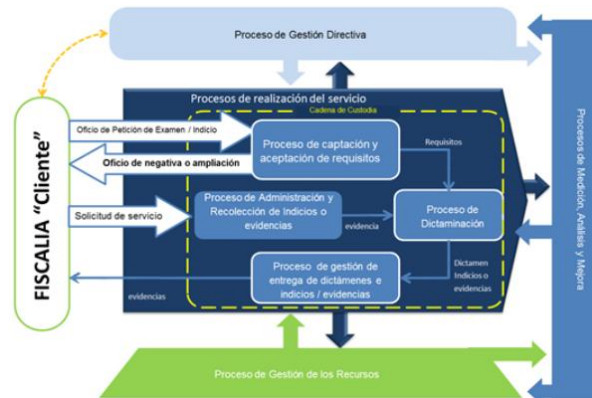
Proceso de Gestión Directiva

FISCALIA "Cliente"

Procesos de realización del servicio

Cadena de Custodia

Oficio de Petición de Examen / Indicio

Oficio de negativa o ampliación

Proceso de captación y aceptación de requisitos

Requisitos

Solicitud de servicio

Proceso de Administración y Recolección de Indicios o evidencias

evidencia

Proceso de Dictaminación

Dictamen Indicios o evidencias

Proceso de gestión de entrega de dictámenes e indicios / evidencias

evidencias

Procesos de Medición, Análisis y Mejora

Proceso de Gestión de los Recursos